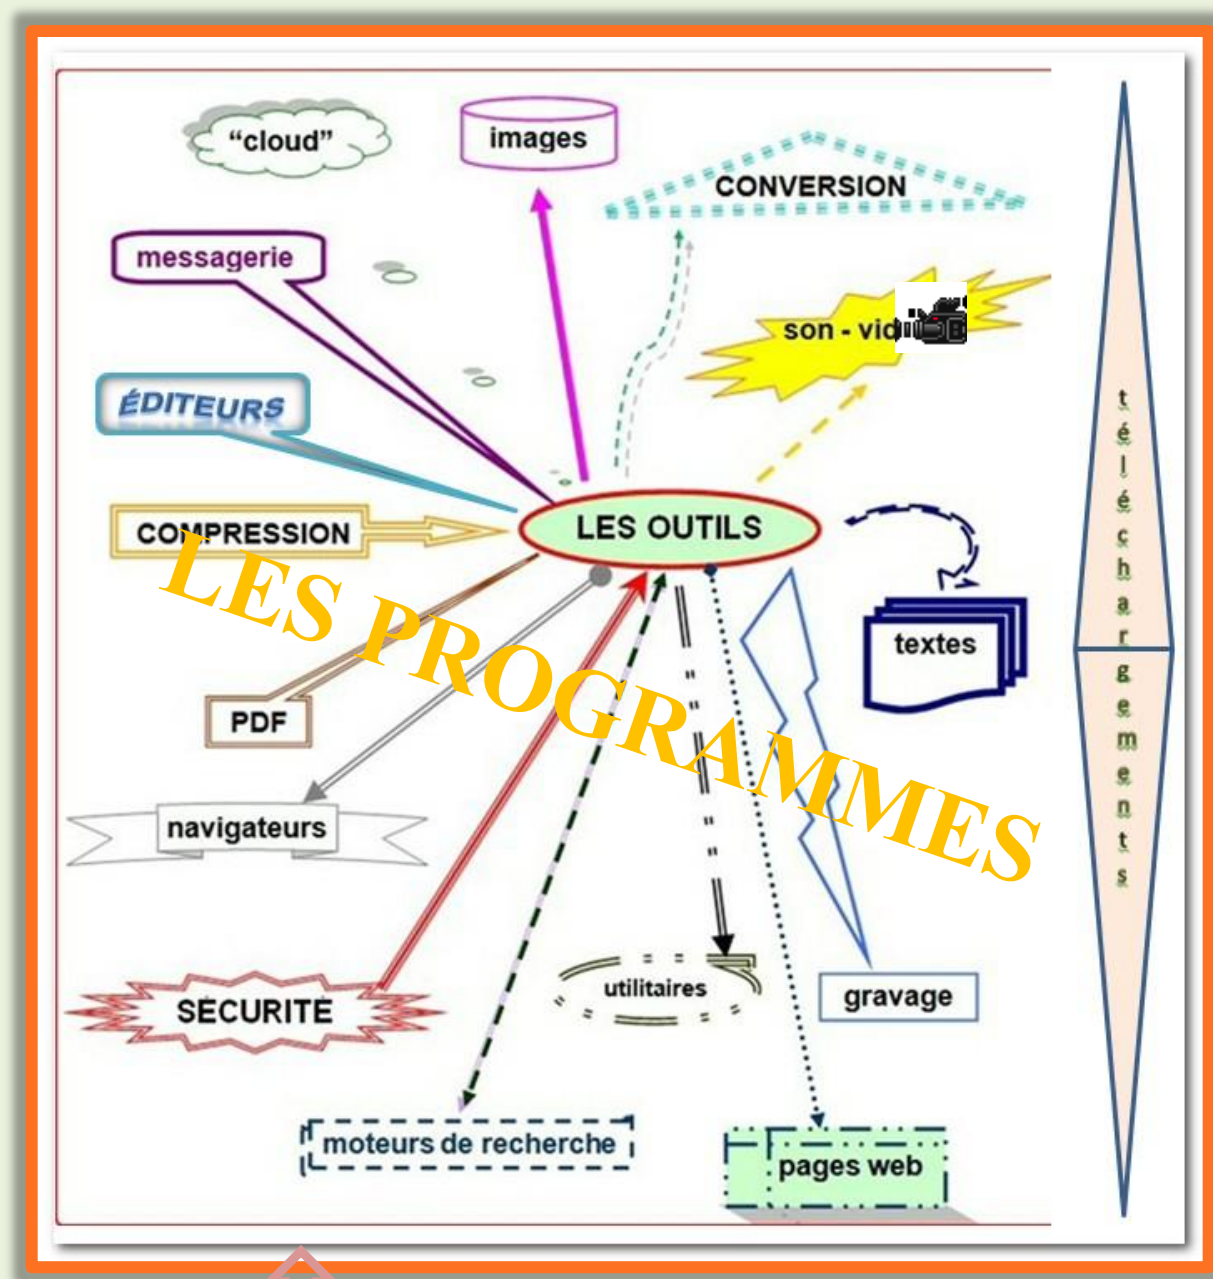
"cloud"

images

CONVERSION

messagerie

son - vid

ÉDITEURS

COMPRESSION

LES OUTILS

LES PROGRAMMES

textes

PDF

navigateurs

SECURITE

utilitaires

gravage

moteurs de recherche

pages web

téléchargements